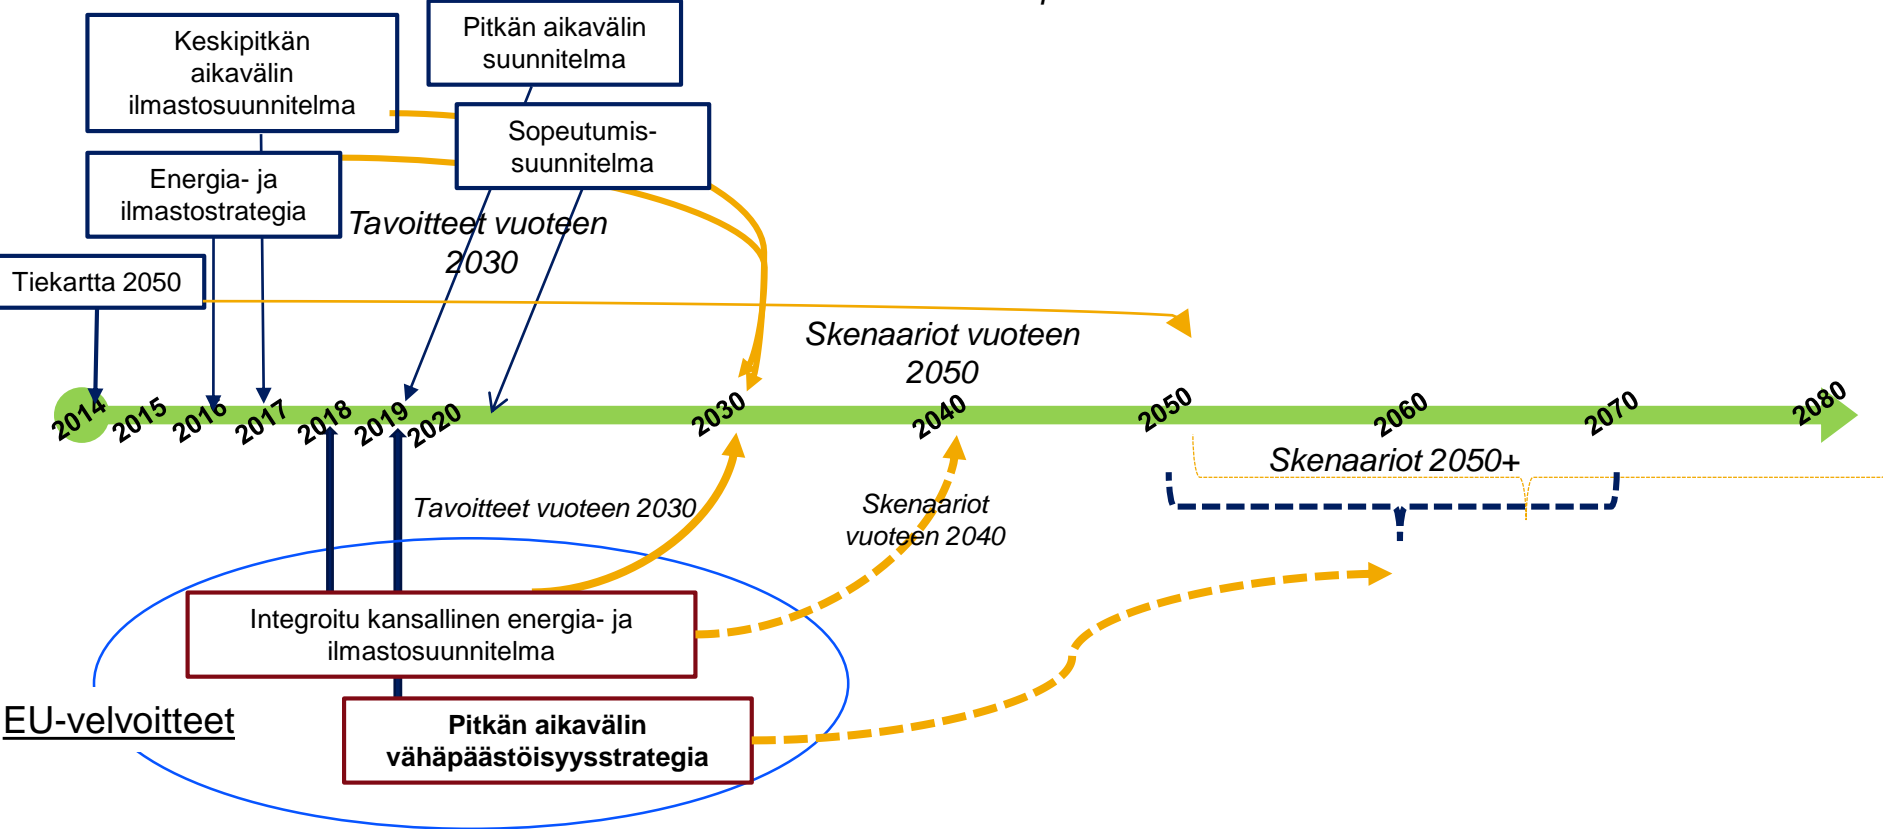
Keskipitkän aikavälin ilmastosuunnitelma

Pitkän aikavälin suunnitelma

Sopeutumis-suunnitelma

Energia- ja ilmastostrategia

Tavoitteet vuoteen 2030

Tiekartta 2050

Skenaariot vuoteen 2050

2014 2015 2016 2017 2018 2019 2020 2030 2040 2050 2060 2070 2080

Skenaariot 2050+

Tavoitteet vuoteen 2030

Skenaariot vuoteen 2040

Integroitu kansallinen energia- ja ilmastosuunnitelma

EU-velvoitteet

**Pitkän aikavälin vähäpäästöisyysstrategia**